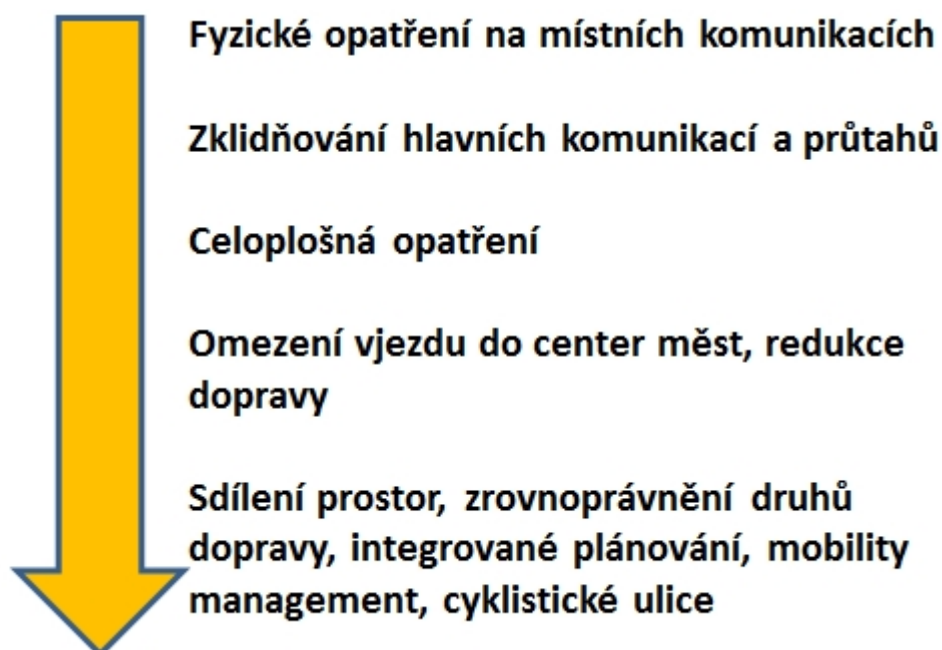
Fyzické opatření na místních komunikacích

Zklidňování hlavních komunikací a průtahů

Celoplošná opatření

Omezení vjezdu do center měst, redukce dopravy

Sdílení prostor, zrovnoprávnění druhů dopravy, integrované plánování, mobility management, cyklistické ulice